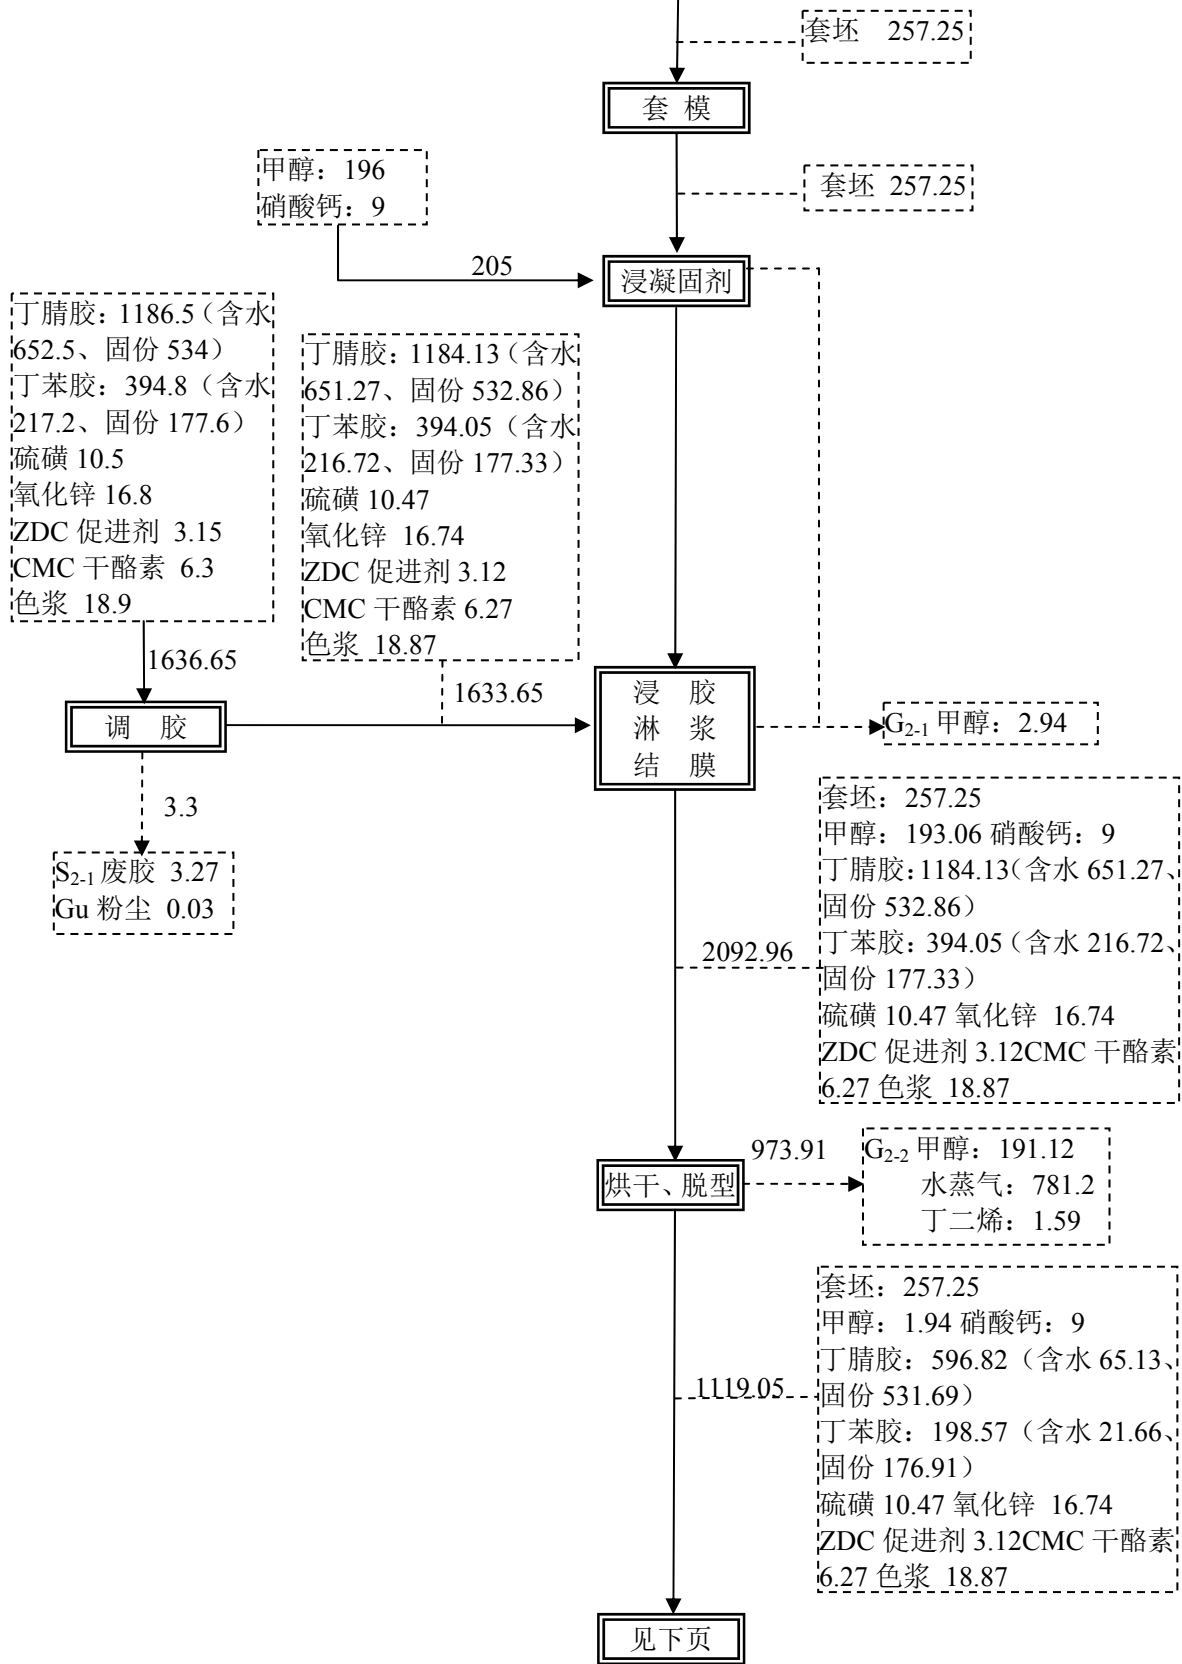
套坯 257.25

套 模

甲醇：196
硝酸钙：9

套坯 257.25

205

浸凝固剂

丁腈胶：1186.5（含水 652.5、固份 534）
丁苯胶：394.8（含水 217.2、固份 177.6）
硫磺 10.5
氧化锌 16.8
ZDC 促进剂 3.15
CMC 干酪素 6.3
色浆 18.9

丁腈胶：1184.13（含水 651.27、固份 532.86）
丁苯胶：394.05（含水 216.72、固份 177.33）
硫磺 10.47
氧化锌 16.74
ZDC 促进剂 3.12
CMC 干酪素 6.27
色浆 18.87

1636.65

1633.65

调 胶

浸 胶
淋 浆
结 膜

$G_{2-1}$ 甲醇：2.94

3.3

$S_{2-1}$ 废胶 3.27
Gu 粉尘 0.03

套坯：257.25
甲醇：193.06 硝酸钙：9
丁腈胶：1184.13（含水 651.27、固份 532.86）
丁苯胶：394.05（含水 216.72、固份 177.33）
硫磺 10.47 氧化锌 16.74
ZDC 促进剂 3.12CMC 干酪素 6.27 色浆 18.87

2092.96

973.91

烘干、脱型

$G_{2-2}$ 甲醇：191.12
水蒸气：781.2
丁二烯：1.59

套坯：257.25
甲醇：1.94 硝酸钙：9
丁腈胶：596.82（含水 65.13、固份 531.69）
丁苯胶：198.57（含水 21.66、固份 176.91）
硫磺 10.47 氧化锌 16.74
ZDC 促进剂 3.12CMC 干酪素 6.27 色浆 18.87

1119.05

见下页